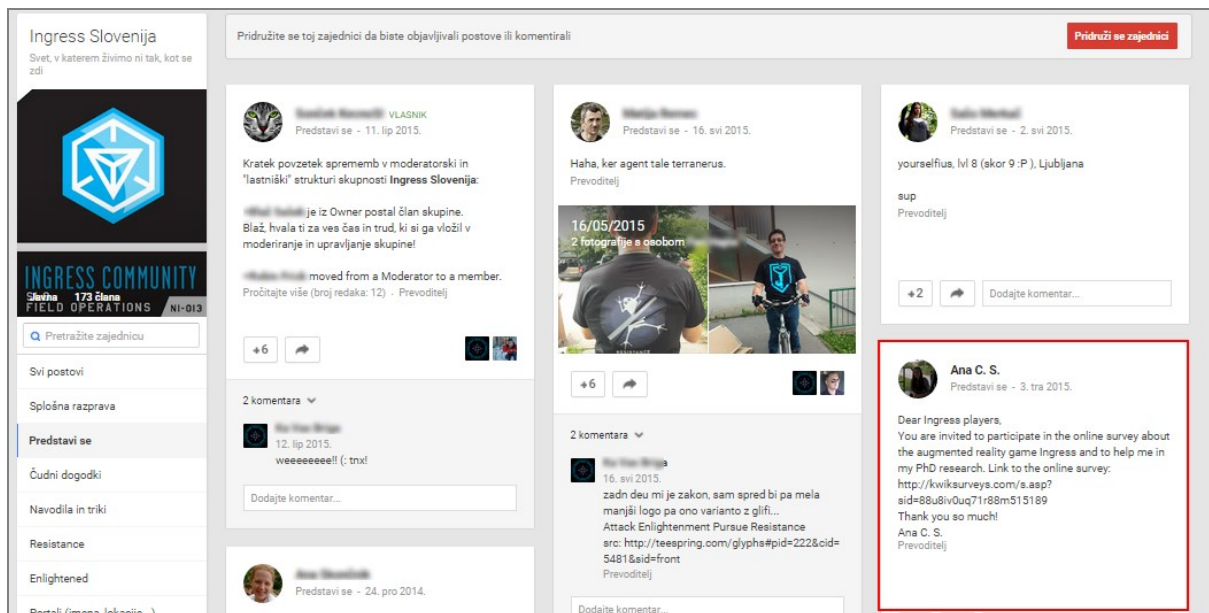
Ingress Slovenija
Svet, v katerem živimo ni tak, kot se zdi

INGRESS COMMUNITY
FIELD OPERATIONS
NI-013
Slavina 173 člana

Pretražite zajednicu
Svi postovi
Splošna razprava
Predstavi se
Čudni dogodki
Navodila in triki
Resistance
Enlightened
Portali (imena, lokacije...)

Pridružite se toj zajednici da biste objavljivali postove ili komentirali
Pridruži se zajednici

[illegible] VLASNIK
Predstavi se - 11. lip 2015.
Kratek povzetek sprememb v moderatorski in "lastniški" strukturi skupnosti Ingress Slovenija:

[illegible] je iz Owner postal član skupine. Blaž, hvala ti za ves čas in trud, ki si ga vložil v moderiranje in upravljanje skupine!

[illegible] moved from a Moderator to a member.
Pročitajte više (broj redaka: 12) · Prevoditelj
+6
2 komentara
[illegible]
12. lip 2015.
weeeeeeee!! (: tnx!
Dodajte komentar...

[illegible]
Predstavi se - 24. pro 2014.

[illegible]
Predstavi se - 16. svi 2015.
Haha, ker agent tale terranerus.
Prevoditelj
16/05/2015
2 fotografije s osobom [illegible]
+6
2 komentara
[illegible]a
16. svi 2015.
zadn deu mi je zakon, sam spred bi pa mela manjši logo pa ono varianto z glifi...
Attack Enlightenment Pursue Resistance
src: http://teespring.com/glyphs#pid=222&cid=5481&sid=front
Prevoditelj
Dodajte komentar...

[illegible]
Predstavi se - 2. svi 2015.
yourselfius, lvl 8 (skor 9 :P ), Ljubljana

sup
Prevoditelj
+2
Dodajte komentar...

Ana C. S.
Predstavi se - 3. tra 2015.
Dear Ingress players,
You are invited to participate in the online survey about the augmented reality game Ingress and to help me in my PhD research. Link to the online survey: http://kwiksurveys.com/s.asp?sid=88u8iv0uq71r88m515189
Thank you so much!
Ana C. S.
Prevoditelj